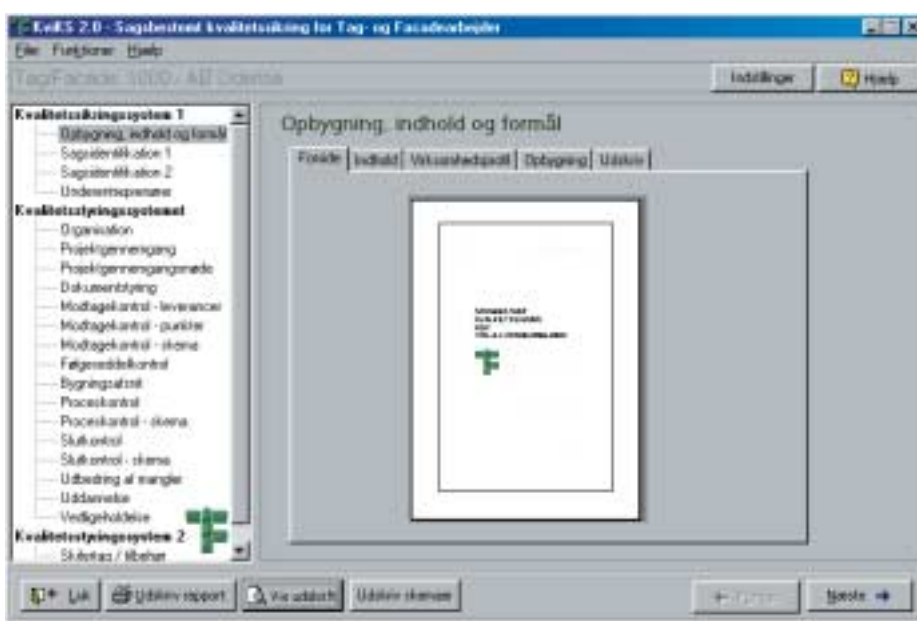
KviKS 2.0 - Sagsbestemt kvalitetssikring for Tag- og Facadearbejder
Filer Funktioner Hjælp
Tag/Facade 1000 / AB Odense
Indstillinger
Hjælp
Kvalitetssikringssystem 1
Opbygning, indhold og formål
Sagsidentifikation 1
Sagsidentifikation 2
Underentreprenører
Kvalitetsstyringssystemet
Organisation
Projektgennemgang
Projektgennemgangsmøde
Dokumentstyring
Modtagekontrol - leverancer
Modtagekontrol - punkter
Modtagekontrol - skema
Følgeseddelkontrol
Bygningsafsnit
Proceskontrol
Proceskontrol - skema
Slutkontrol
Slutkontrol - skema
Udbedring af mangler
Uddannelse
Vedligeholdelse
Kvalitetsstyringssystem 2
Skitser / tillæger
Opbygning, indhold og formål
Forside
Indhold
Virksomhedsprofil
Opbygning
Udskriv
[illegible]
Luk
Udskriv rapport
Vis udskrift
Udskriv skemaer
← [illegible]
Næste →